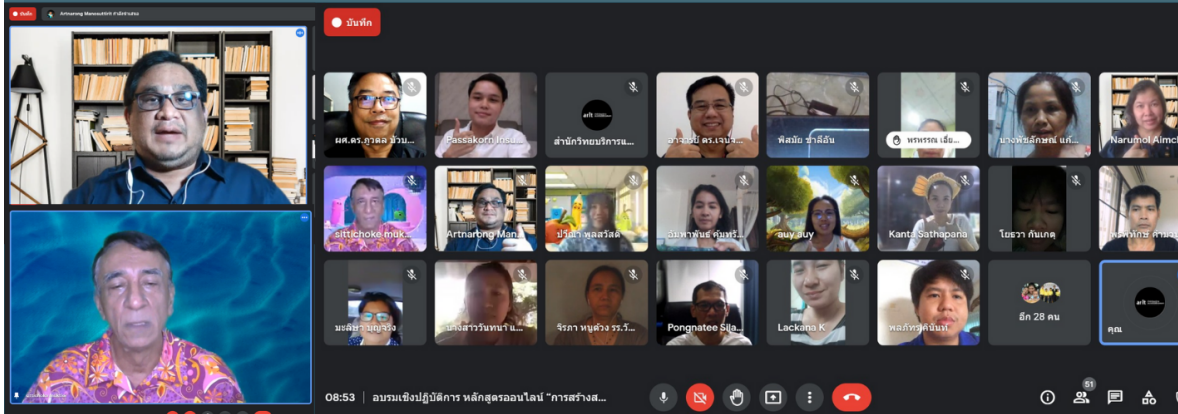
บันทึก

Artnarong Manosuthirit กำลังนำเสนอ

บันทึก

ผศ.ดร.ภูวดล บัวบ...

Passakorn Insu...

สำนักวิทยบริการแ...

อาจารย์ ดร.เจนร...

พิสมัย ชาลีอัน

พรพรรณ เอี่ย...

นางพัชลักษณ์ แก้...

Narumol Aimch...

sittichoke muk...

Artnarong Man...

ปรีญา พลสวัสดิ์

อัมพาพันธ์ คัมภีร์...

auy auy

Kanta Sathaparia

โยธวา กันเกตุ

พิพัฒน์ คำ...

มะลิษา บุญจริง

นางสาววันทนา แ...

จิรภา หนูด้วง รร.วั...

Pongnatee Sila...

Lackana K

พลกฤษ์ คันทนี

อีก 28 คน

คุณ

08:53 | อบรมเชิงปฏิบัติการ หลักสูตรออนไลน์ "การสร้างส...

51